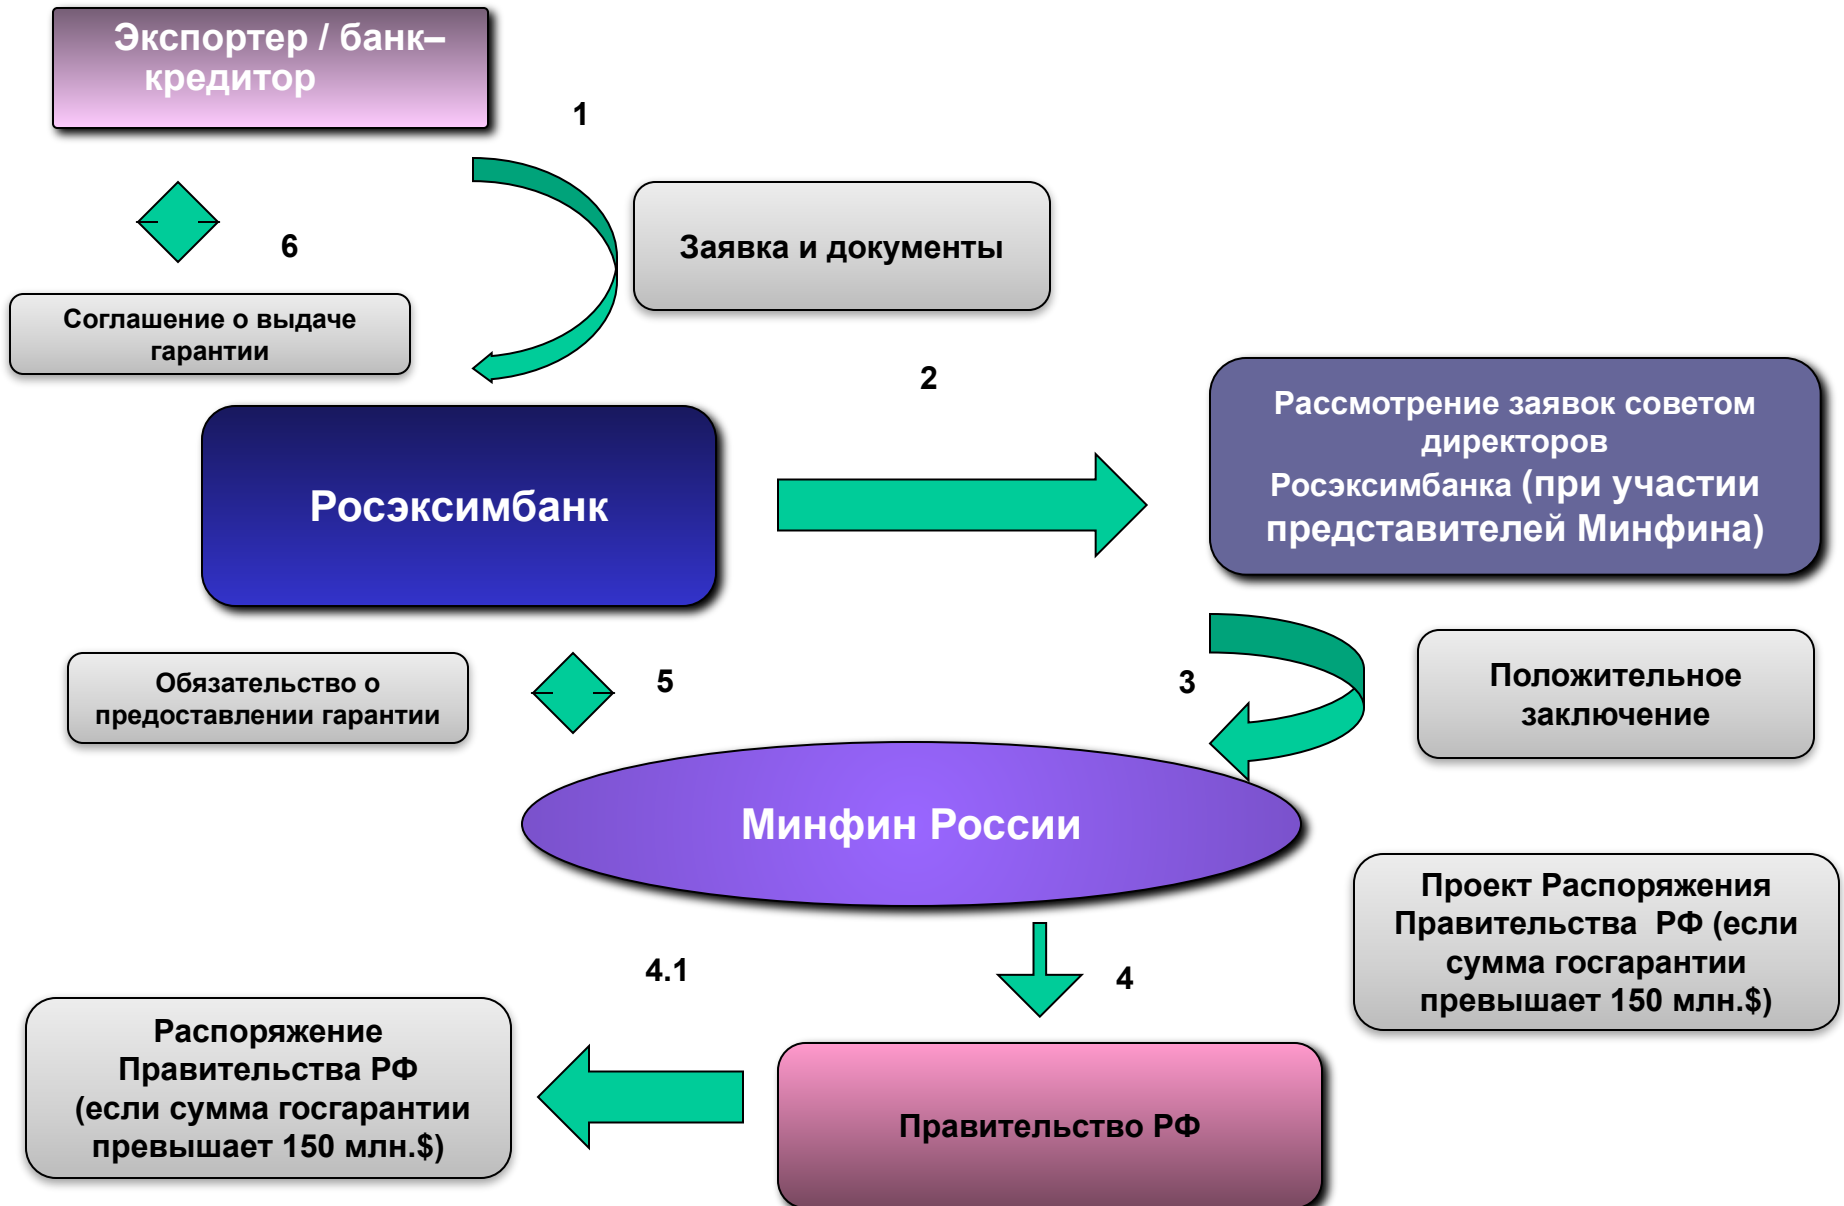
Экспортер / банк–кредитор

1

Заявка и документы

6

Соглашение о выдаче гарантии

2

Росэксимбанк

Рассмотрение заявок советом директоров Росэксимбанка (при участии представителей Минфина)

Обязательство о предоставлении гарантии

5

3

Положительное заключение

Минфин России

Проект Распоряжения Правительства РФ (если сумма госгарантии превышает 150 млн.$)

4.1

4

Распоряжение Правительства РФ (если сумма госгарантии превышает 150 млн.$)

Правительство РФ